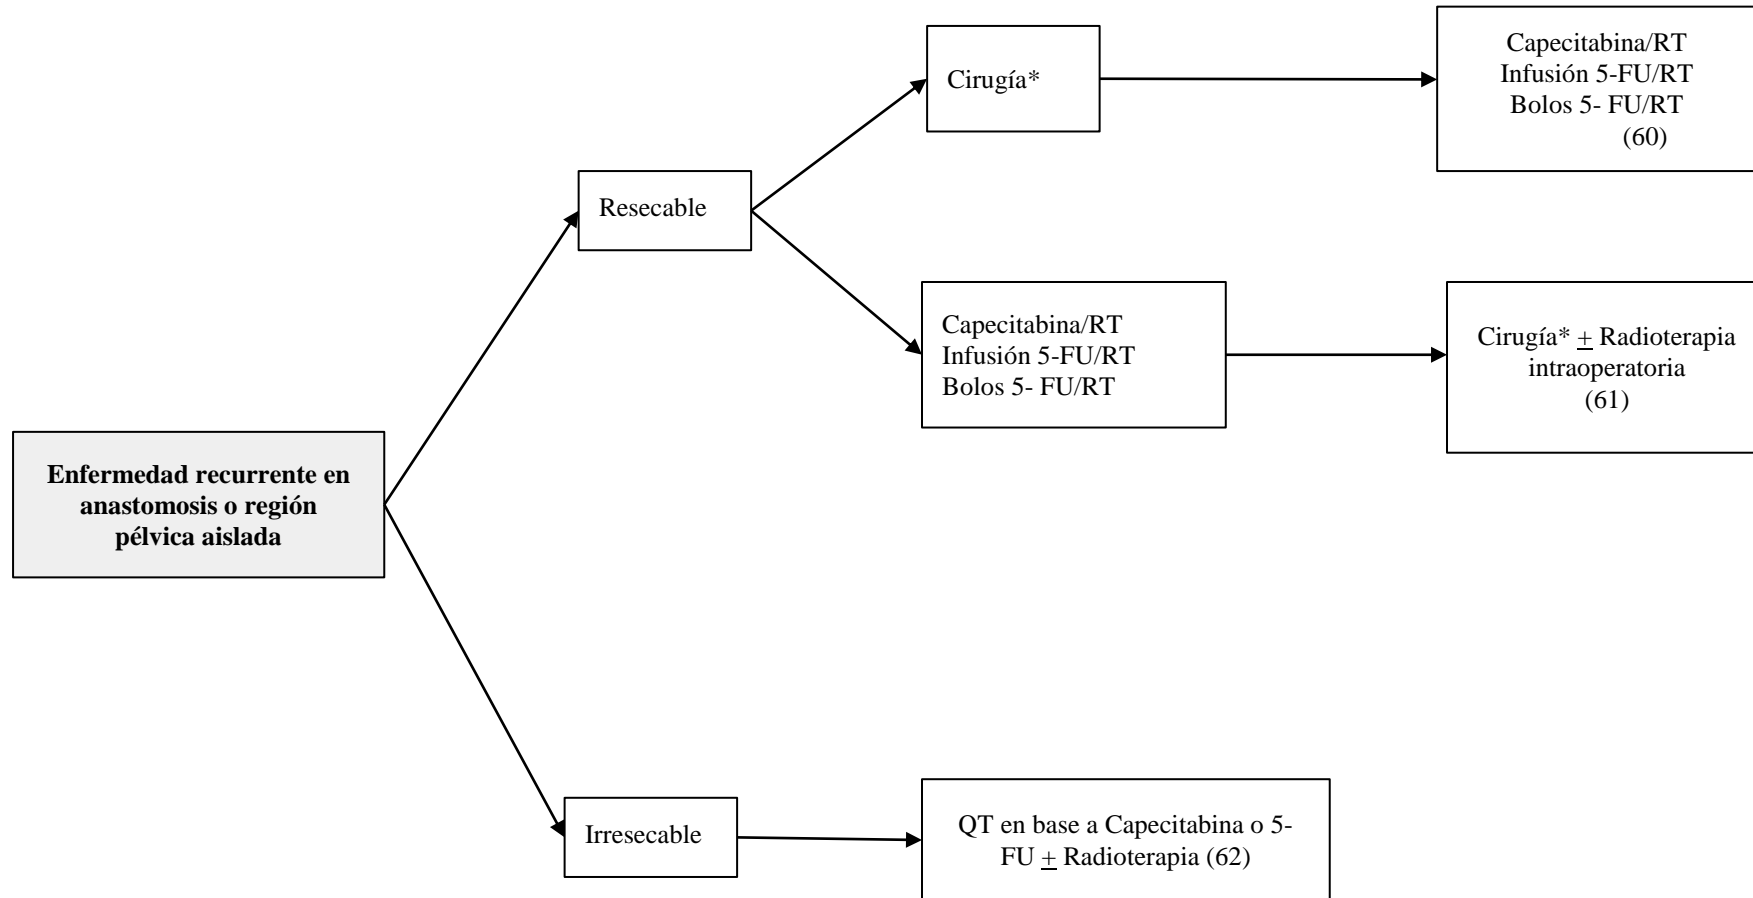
Enfermedad recurrente en anastomosis o región pélvica aislada

Resecable

Cirugía*

Capecitabina/RT
Infusión 5-FU/RT
Bolos 5- FU/RT
(60)

Capecitabina/RT
Infusión 5-FU/RT
Bolos 5- FU/RT

Cirugía* $\pm$ Radioterapia intraoperatoria
(61)

Irresecable

QT en base a Capecitabina o 5-FU $\pm$ Radioterapia (62)